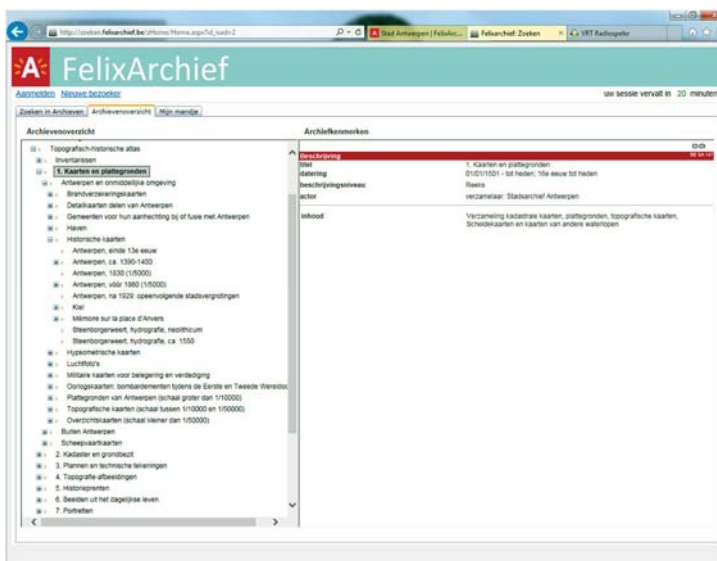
http://zoeken.felixarchief.be/zHome/Home.aspx?id_node=2
Stad Antwerpen | FelixArc...
Felixarchief: Zoeken
VRT Radiospeler

FelixArchief

Aanmelden Nieuwe bezoeker
uw sessie vervalt in 20 minuten

Zoeken in Archieven | Archievenoverzicht | Mijn mandje

Archievenoverzicht

Topografisch-historische atlas
Inventarissen
1. Kaarten en plattegronden
Antwerpen en onmiddellijke omgeving
Brandverzekeringskaarten
Detailkaarten delen van Antwerpen
Gemeenten voor hun aanhechting bij of fusie met Antwerpen
Haven
Historische kaarten
Antwerpen, einde 13e eeuw
Antwerpen, ca. 1390-1400
Antwerpen, 1830 (1/5000)
Antwerpen, vóór 1860 (1/5000)
Antwerpen, na 1929: opeenvolgende stadsvergrotingen
Kiel
Mémoire sur la place d'Anvers
Steenborgerweert, hydrografie, neolithicum
Steenborgerweert, hydrografie, ca. 1550
Hypsometrische kaarten
Luchtfoto's
Militaire kaarten voor belegering en verdediging
Oorlogskaarten: bombardementen tijdens de Eerste en Tweede Wereldoo
Plattegronden van Antwerpen (schaal groter dan 1/10000)
Topografische kaarten (schaal tussen 1/10000 en 1/50000)
Overzichtskaarten (schaal kleiner dan 1/50000)
Buiten Antwerpen
Scheepvaartkaarten
2. Kadaster en grondbezit
3. Plannen en technische tekeningen
4. Topografie-afbeeldingen
5. Historieprenten
6. Beelden uit het dagelijkse leven
7. Portretten

Archiefkenmerken

Beschrijving
titel
1. Kaarten en plattegronden
datering
01/01/1501 - tot heden; 16e eeuw tot heden
beschrijvingsniveau
Reeks
actor
verzamelaar: Stadsarchief Antwerpen
inhoud
Verzameling kadastrale kaarten, plattegronden, topografische kaarten, Scheldekaarten en kaarten van andere waterlopen